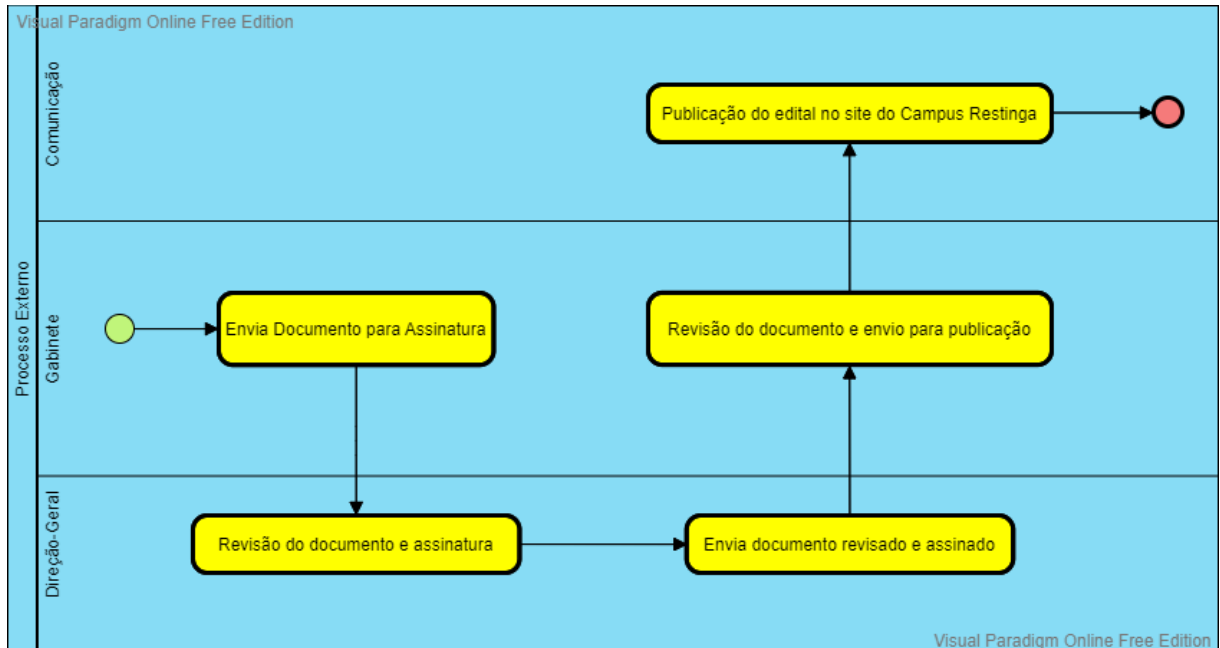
Visual Paradigm Online Free Edition

Processo Externo

Comunicação

Publicação do edital no site do Campus Restinga

Gabinete

Envia Documento para Assinatura

Revisão do documento e envio para publicação

Direção-Geral

Revisão do documento e assinatura

Envia documento revisado e assinado

Visual Paradigm Online Free Edition